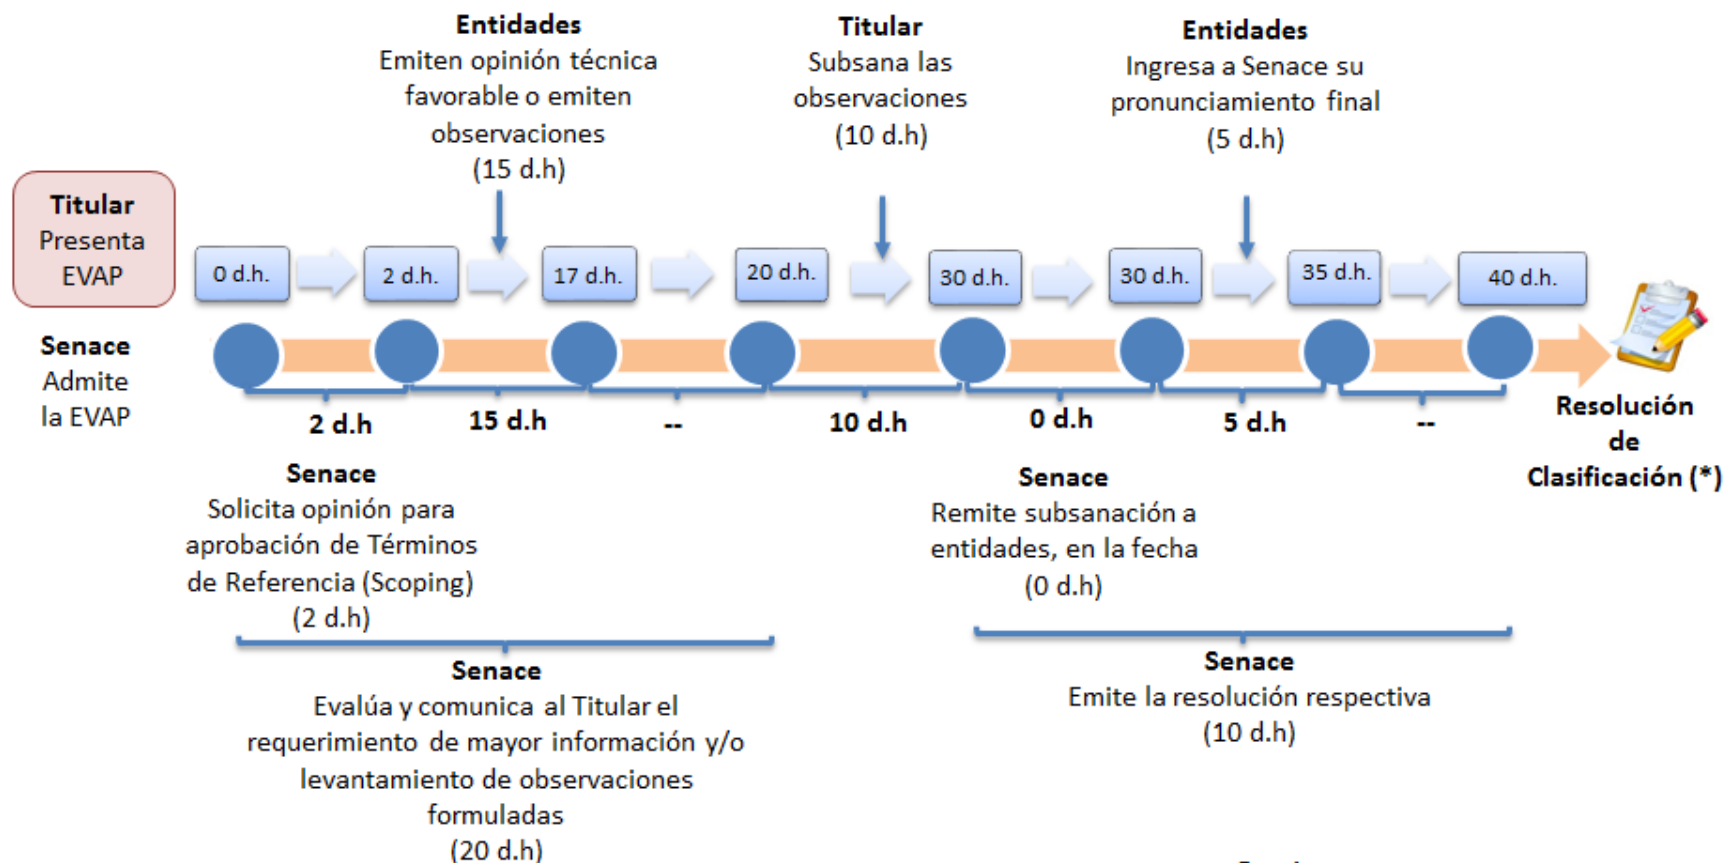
Entidades
Emiten opinión técnica favorable o emiten observaciones
(15 d.h)

Titular
Subsana las observaciones
(10 d.h)

Entidades
Ingresa a Senace su pronunciamiento final
(5 d.h)

Titular
Presenta
EVAP

0 d.h.

2 d.h.

17 d.h.

20 d.h.

30 d.h.

30 d.h.

35 d.h.

40 d.h.

Senace
Admite
la EVAP

2 d.h

15 d.h

--

10 d.h

0 d.h

5 d.h

--

Resolución de Clasificación (*)

Senace
Solicita opinión para aprobación de Términos de Referencia (Scoping)
(2 d.h)

Senace
Remite subsanación a entidades, en la fecha
(0 d.h)

Senace
Evalúa y comunica al Titular el requerimiento de mayor información y/o levantamiento de observaciones formuladas
(20 d.h)

Senace
Emite la resolución respectiva
(10 d.h)